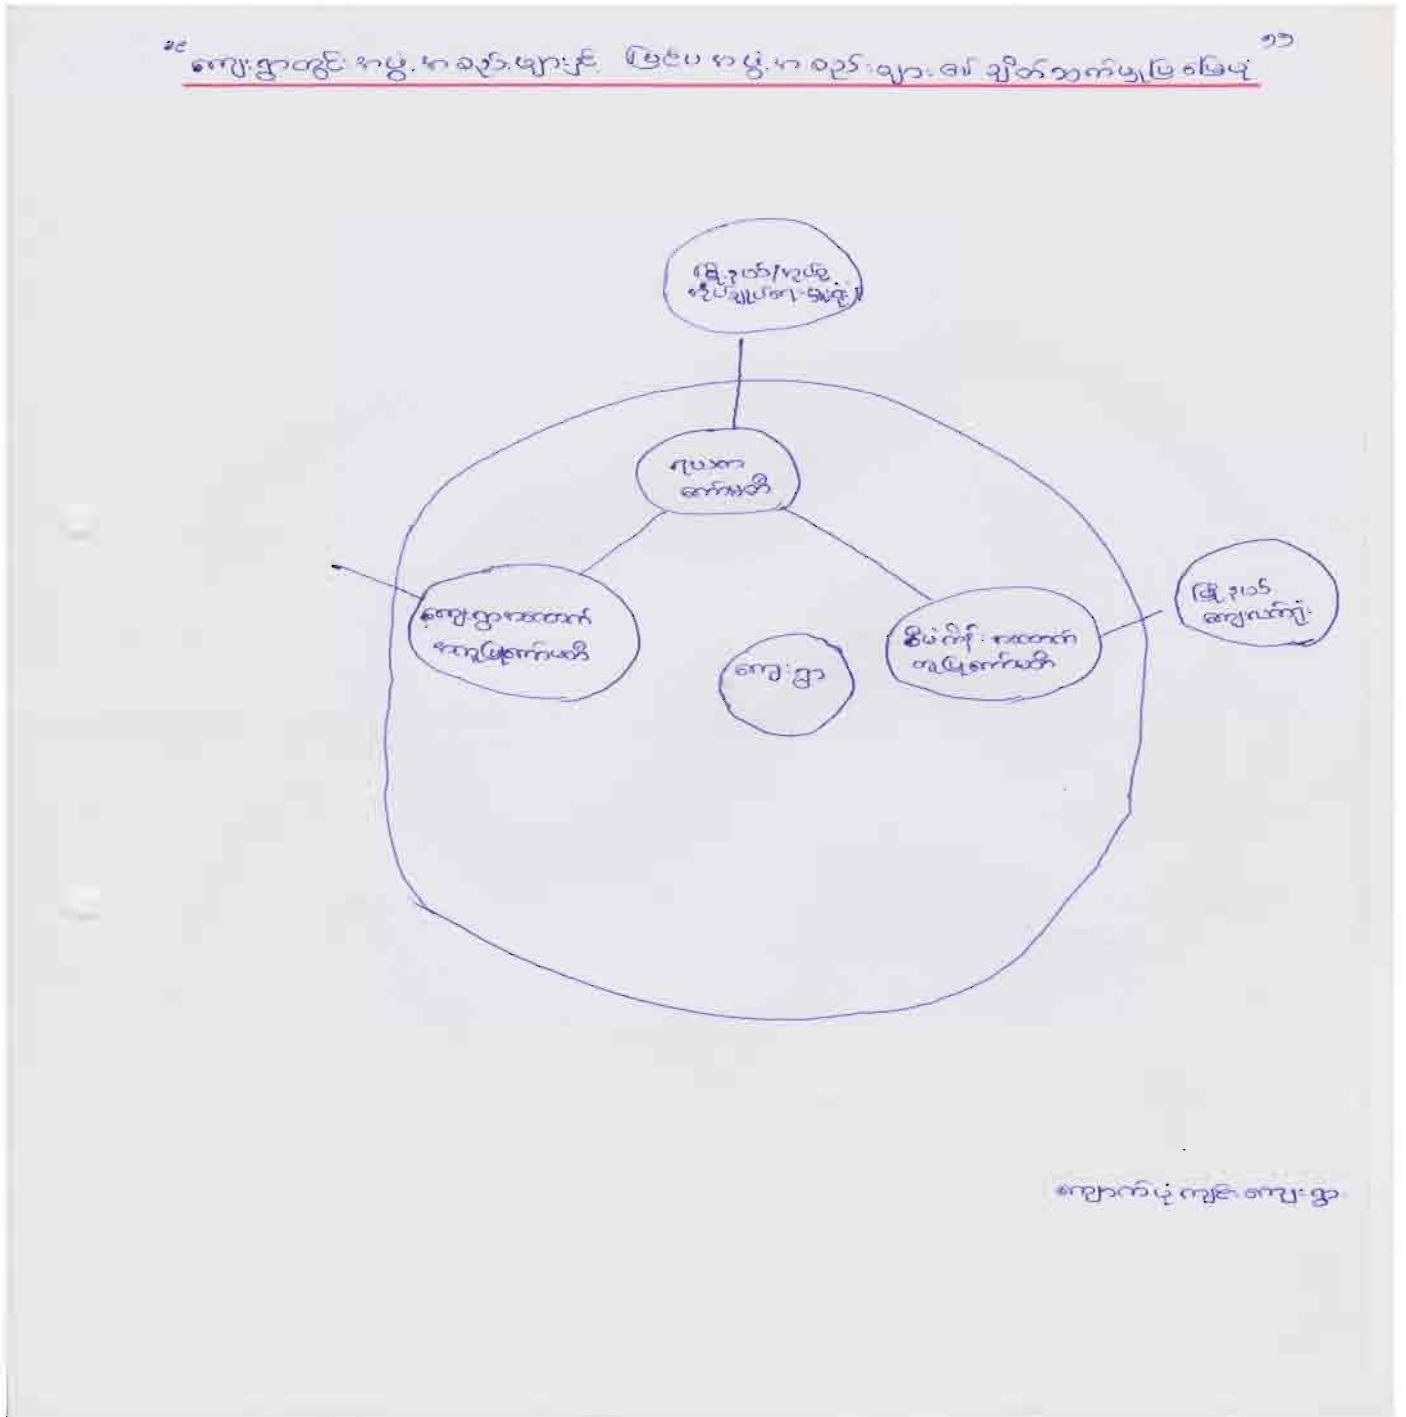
၁၉ ကျေးရွာတွင်း အဖွဲ့အစည်းများနှင့် ပြင်ပအဖွဲ့အစည်းများ၏ ချိတ်ဆက်မှုပြမြေပုံ ၁၁

မြို့နယ်/ခရိုင် ဒီပီချုပ်ရေး အဖွဲ့

ရပ်ရွာ ကော်မတီ

ကျေးရွာအထောက် အကူပြုကော်မတီ

ကျေးရွာ

စိမ်းလန်း အထောက် အကူကော်မတီ

မြို့နယ် ကျေးလက်ဖွံ့

ကျောက်ပုံ ကျေးရွာ